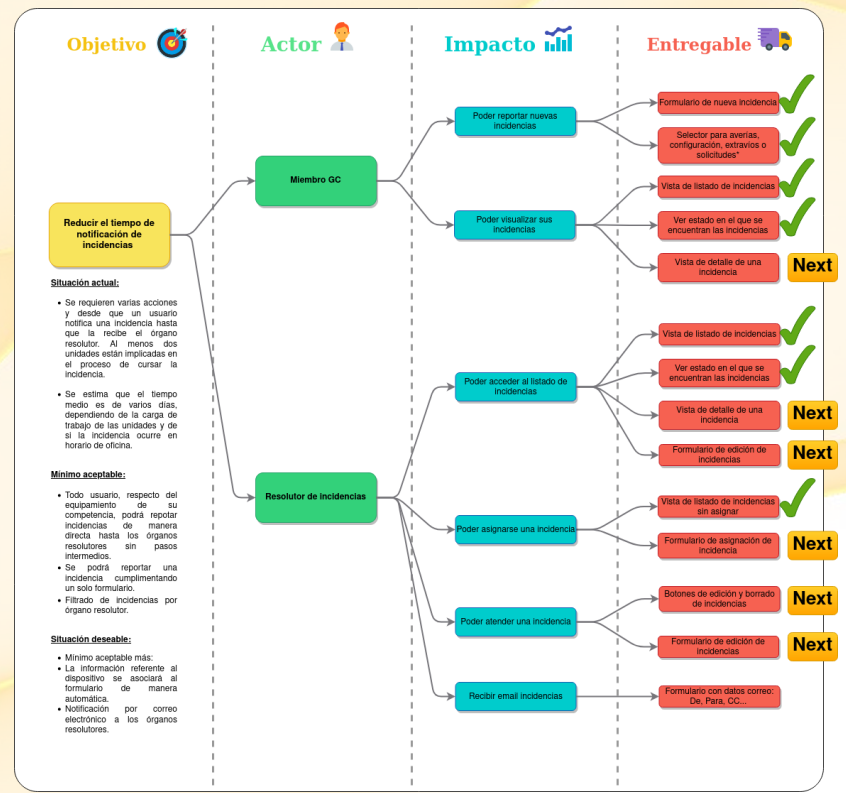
Objetivo

Actor

Impacto

Entregable

Reducir el tiempo de notificación de incidencias

Situación actual:

- Se requieren varias acciones y desde que un usuario notifica una incidencia hasta que la recibe el órgano resolutor. Al menos dos unidades están implicadas en el proceso de cursar la incidencia.
- Se estima que el tiempo medio es de varios días, dependiendo de la carga de trabajo de las unidades y de si la incidencia ocurre en horario de oficina.

Mínimo aceptable:

- Todo usuario, respecto del equipamiento de su competencia, podrá repotar incidencias de manera directa hasta los órganos resolutores sin pasos intermedios.
- Se podrá reportar una incidencia cumplimentando un solo formulario.
- Filtrado de incidencias por órgano resolutor.

Situación deseable:

- Mínimo aceptable más:
- La información referente al dispositivo se asociará al formulario de manera automática.
- Notificación por correo electrónico a los órganos resolutores.

Miembro GC

Resolutor de incidencias

Poder reportar nuevas incidencias

Poder visualizar sus incidencias

Poder acceder al listado de incidencias

Poder asignarse una incidencia

Poder atender una incidencia

Recibir email incidencias

Formulario de nueva incidencia

Selector para averías, configuración, extravíos o solicitudes*

Vista de listado de incidencias

Ver estado en el que se encuentran las incidencias

Vista de detalle de una incidencia

Next

Vista de listado de incidencias

Ver estado en el que se encuentran las incidencias

Vista de detalle de una incidencia

Next

Formulario de edición de incidencias

Next

Vista de listado de incidencias sin asignar

Formulario de asignación de incidencia

Next

Botones de edición y borrado de incidencias

Next

Formulario de edición de incidencias

Next

Formulario con datos correo: De, Para, CC...